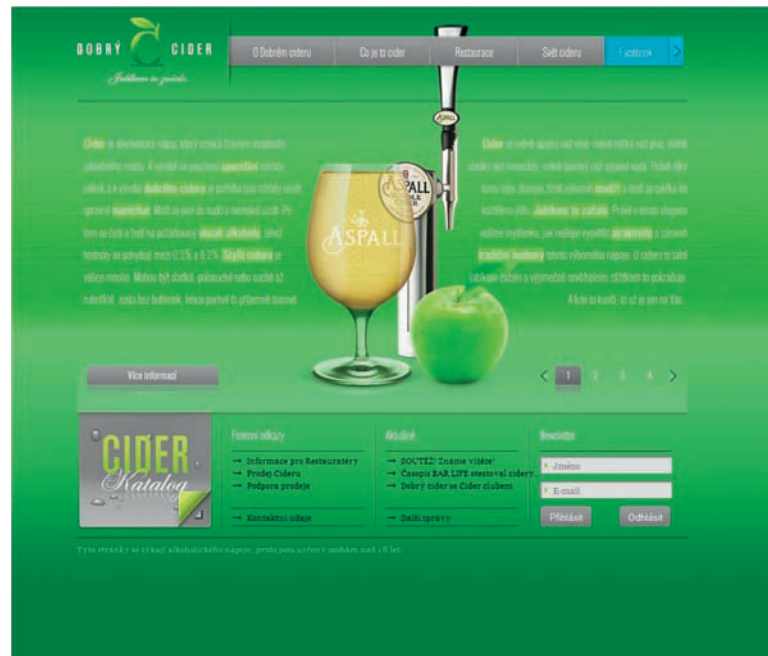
DOBRÝ CIDER

Jablkem to začalo

O Dobrém cideru | Co je to cider | Restaurace | Svět cideru | Facebook

Cider je alkoholický nápoj, který vzniká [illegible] zkvašením jablečného moštu. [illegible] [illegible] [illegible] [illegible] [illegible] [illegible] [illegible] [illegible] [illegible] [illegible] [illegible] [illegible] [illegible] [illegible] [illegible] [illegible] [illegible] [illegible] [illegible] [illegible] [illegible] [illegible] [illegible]

Cider se vyrábí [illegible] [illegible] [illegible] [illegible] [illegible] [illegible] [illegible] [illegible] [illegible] Jablkem to začalo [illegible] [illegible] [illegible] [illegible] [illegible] tradiční hodnoty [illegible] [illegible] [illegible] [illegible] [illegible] A kde to končí, to už je jen na Vás.

ASPALL

ASPALL

Více informací

1 2 3 4

CIDER Katalog

Firemní odkazy
→ Informace pro Restauratéry
→ Prodej Ciderů
→ Podpora prodeje
→ Kontaktní údaje

Aktuálně
→ SOUTĚŽ! Známe vítěze!
→ Časopis BAR LIFE otestoval cidery
→ Dobrý cider se Cider clubem
→ Další zprávy

Newsletter
Jméno
E-mail
Přihlásit
Odhlásit

Tyto stránky se týkají alkoholického nápoje, proto jsou určeny osobám nad 18 let.